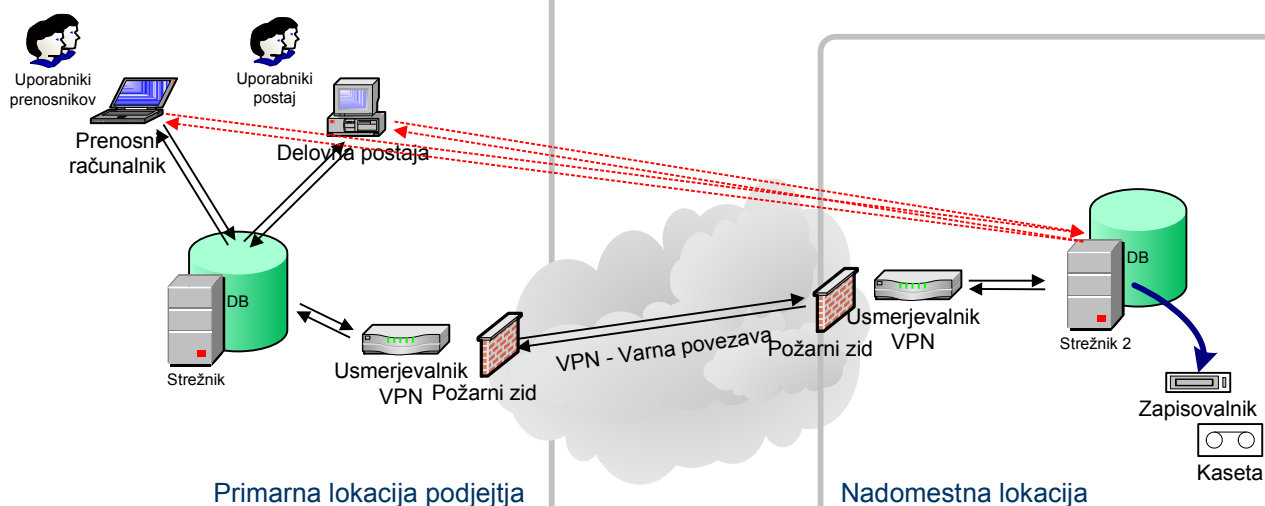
Uporabniki prenosnikov

Uporabniki postaj

Prenosni računalnik

Delovna postaja

DB

Strežnik

Usmerjevalnik VPN

Požarni zid

VPN - Varna povezava

Požarni zid

Usmerjevalnik VPN

DB

Strežnik 2

Zapisovalnik

Kaseta

Primarna lokacija podjetja

Nadomestna lokacija